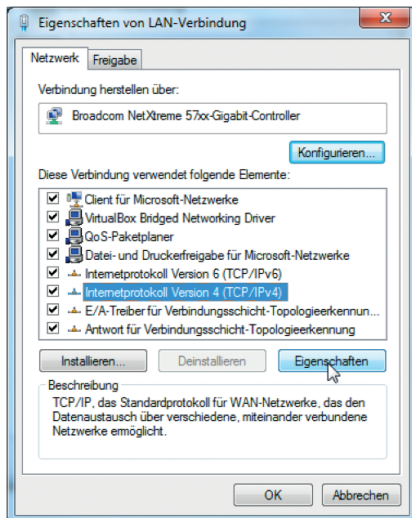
Eigenschaften von LAN-Verbindung

Netzwerk | Freigabe

Verbindung herstellen über:

Broadcom NetXtreme 57xx-Gigabit-Controller

Konfigurieren...

Diese Verbindung verwendet folgende Elemente:

Client für Microsoft-Netzwerke
VirtualBox Bridged Networking Driver
QoS-Paketplaner
Datei- und Druckerfreigabe für Microsoft-Netzwerke
Internetprotokoll Version 6 (TCP/IPv6)
Internetprotokoll Version 4 (TCP/IPv4)
E/A-Treiber für Verbindungsschicht-Topologieerkennun...
Antwort für Verbindungsschicht-Topologieerkennung

Installieren... | Deinstallieren | Eigenschaften

Beschreibung
TCP/IP, das Standardprotokoll für WAN-Netzwerke, das den Datenaustausch über verschiedene, miteinander verbundene Netzwerke ermöglicht.

OK | Abbrechen